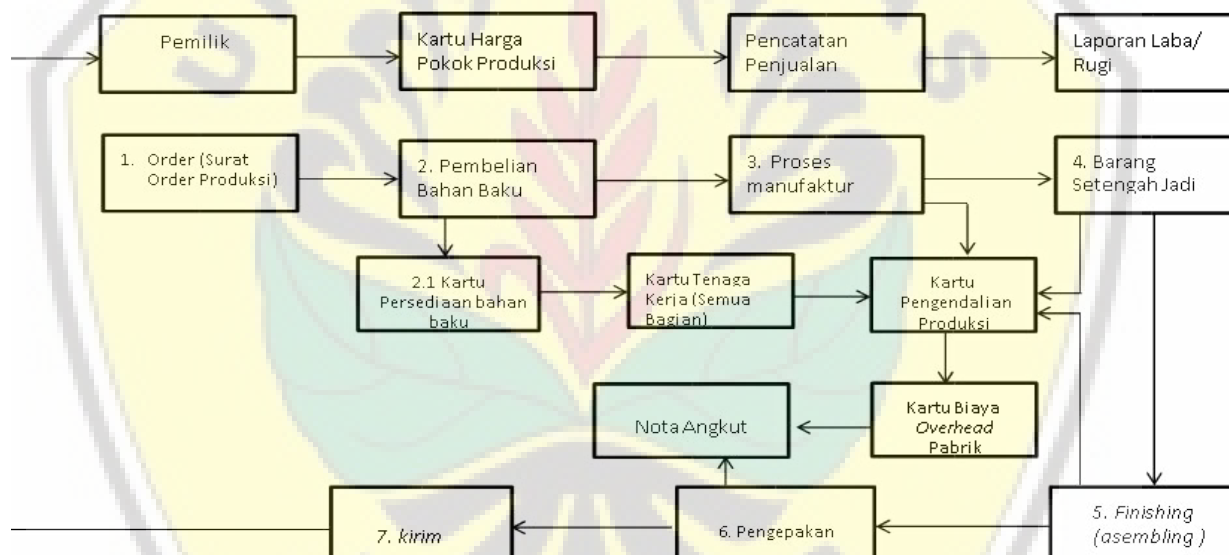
Pemilik

Kartu Harga Pokok Produksi

Pencatatan Penjualan

Laporan Laba/ Rugi

1. Order (Surat Order Produksi)

2. Pembelian Bahan Baku

3. Proses manufaktur

4. Barang Setengah Jadi

2.1 Kartu Persediaan bahan baku

Kartu Tenaga Kerja (Semua Bagian)

Kartu Pengendalian Produksi

Nota Angkut

Kartu Biaya Overhead Pabrik

7. kirim

6. Pengepakan

5. Finishing (asembling)